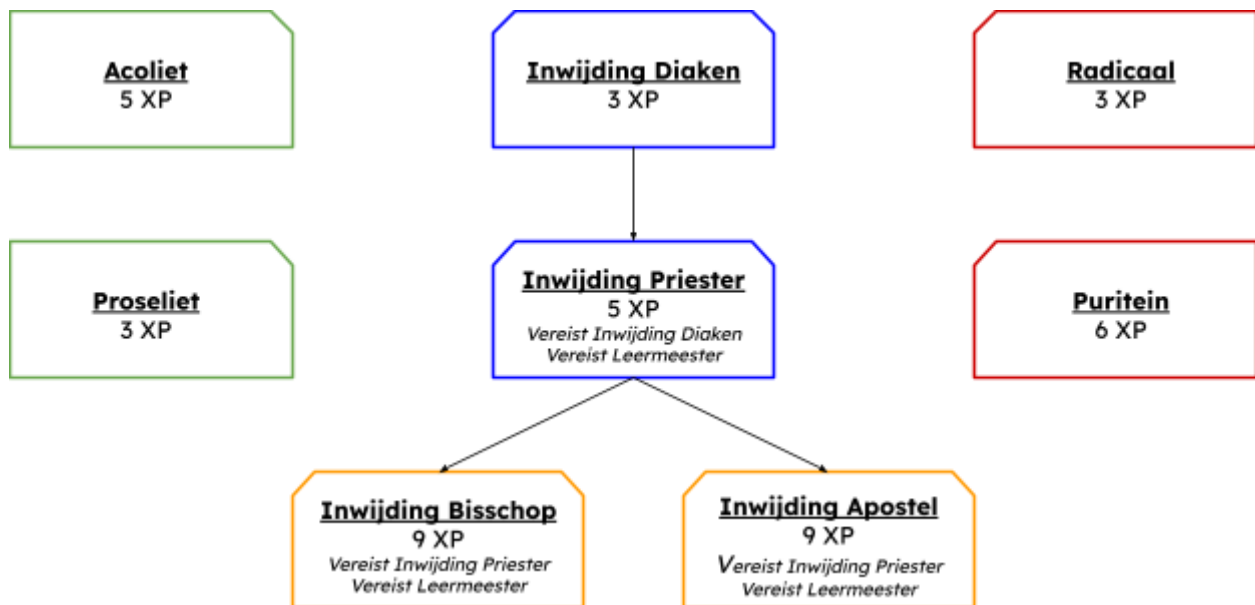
Acoliet
5 XP

Inwijding Diaken
3 XP

Radicaal
3 XP

Proseliet
3 XP

Inwijding Priester
5 XP
Vereist Inwijding Diaken
Vereist Leermeester

Puritein
6 XP

Inwijding Bisschop
9 XP
Vereist Inwijding Priester
Vereist Leermeester

Inwijding Apostel
9 XP
Vereist Inwijding Priester
Vereist Leermeester